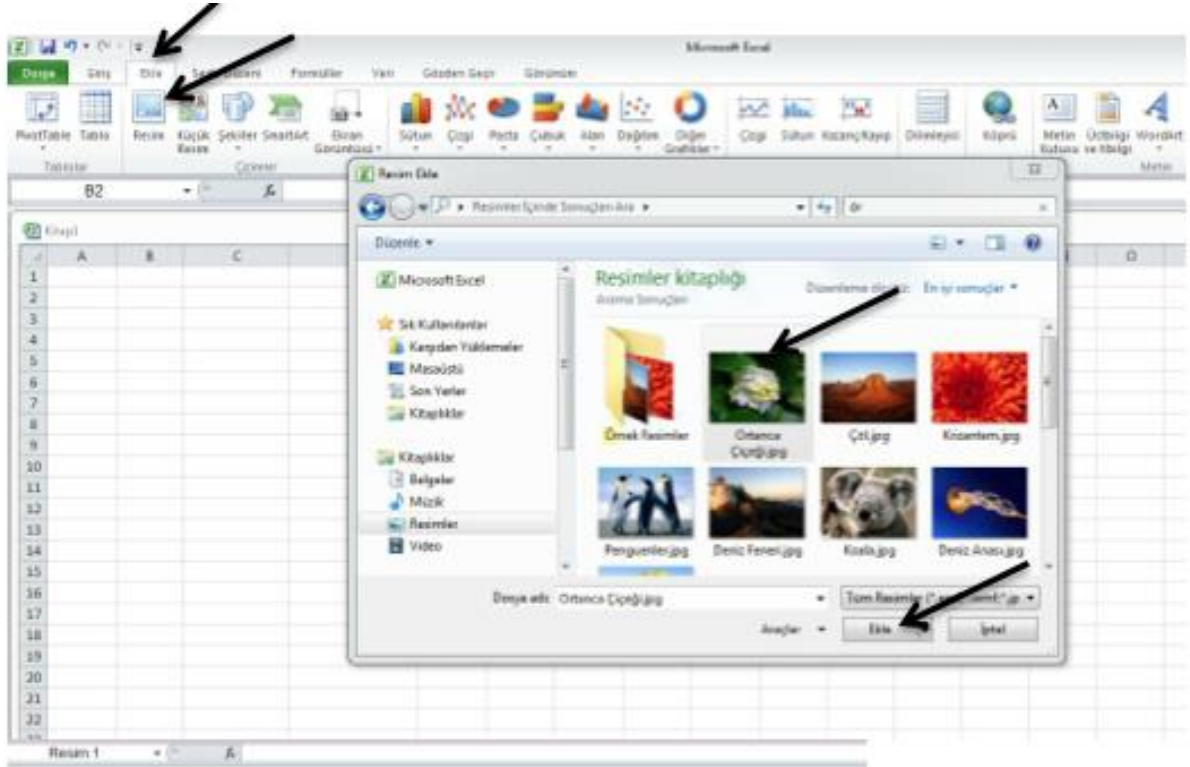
Microsoft Excel

Dosya Giriş Ekle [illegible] Formüller Veri Gözden Geçir Görünüm

PivotTable Tablo Resim Küçük Resim Şekiller SmartArt Ekran Görüntüsü Sütun Çizgi Pasta Çubuk Alan Dağılım Diğer Grafikler Çizgi Sütun Kazanç/Kayıp Dilimleyici Köprü Metin Kutusu Üstbilgi ve Altbilgi WordArt

Tablolar Çizimler Metin

B2 $f_x$

Kitap1

A B C O

1 2 3 4 5 6 7 8 9 10 11 12 13 14 15 16 17 18 19 20 21 22

Resim Ekle

Resimler İçinde Sonuçları Ara

Düzenle

Microsoft Excel

Sık Kullanılanlar
Karşıdan Yüklemeler
Masaüstü
Son Yerler
Kitaplıklar

Kitaplıklar
Belgeler
Müzik
Resimler
Video

Resimler kitaplığı
Arama Sonuçları

Düzenleme ölçütü: En iyi sonuçlar

Örnek Resimler
Ortanca Çiçeği.jpg
Çöl.jpg
Krizantem.jpg
Penguenler.jpg
Deniz Feneri.jpg
Koala.jpg
Deniz Anası.jpg

Dosya adı: Ortanca Çiçeği.jpg
Tüm Resimler (*.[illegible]
Araçlar
Ekle
İptal

Resim 1 $f_x$